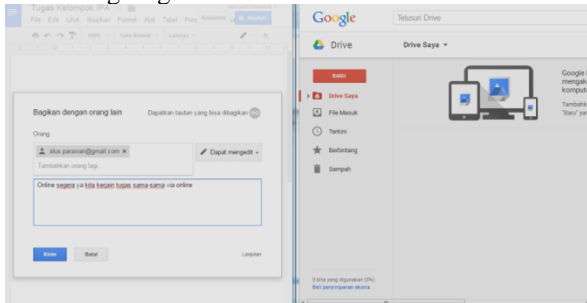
Tugas Kelompok IPA

File Edit Lihat Sisipkan Format Alat Tabel Bantuan

Bagikan

Bagikan dengan orang lain

Dapatkan tautan yang bisa dibagikan

Orang

alus.parasvan@gmail.com ×

Tambahkan orang lagi...

Dapat mengedit

Online segera ya kita kerjain tugas sama-sama via online

Kirim

Batal

Lanjutan

Google

Telusuri Drive

Drive

Drive Saya

BARU

Drive Saya

File Masuk

Terkini

Berbintang

Sampah

Google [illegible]
mengak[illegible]
komput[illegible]

Tambahk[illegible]
"Baru" pa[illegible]

0 drive yang digunakan (0%)
Beli penyimpanan ekstra